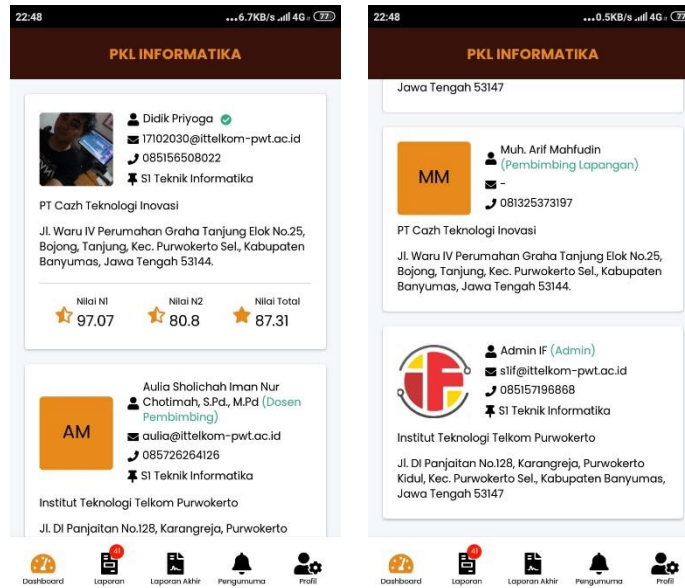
22:48 ...6.7KB/s 4G 77

PKL INFORMATIKA

Didik Priyoga
17102030@ittelkom-pwt.ac.id
085156508022
S1 Teknik Informatika

PT Cazh Teknologi Inovasi

Jl. Waru IV Perumahan Graha Tanjung Elok No.25, Bojong, Tanjung, Kec. Purwokerto Sel., Kabupaten Banyumas, Jawa Tengah 53144.

| Nilai N1 | Nilai N2 | Nilai Total |
|---|---|---|
| 97.07 | 80.8 | 87.31 |

AM
Aulia Sholichah Iman Nur Chotimah, S.Pd., M.Pd (Dosen Pembimbing)
aulia@ittelkom-pwt.ac.id
085726264126
S1 Teknik Informatika

Institut Teknologi Telkom Purwokerto

Jl. DI Panjaitan No.128, Karangreja, Purwokerto

Dashboard Laporan 41 Laporan Akhir Pengumuma Profil

22:48 ...0.5KB/s 4G 77

PKL INFORMATIKA

Jawa Tengah 53147

MM
Muh. Arif Mahfudin (Pembimbing Lapangan)
-
081325373197

PT Cazh Teknologi Inovasi

Jl. Waru IV Perumahan Graha Tanjung Elok No.25, Bojong, Tanjung, Kec. Purwokerto Sel., Kabupaten Banyumas, Jawa Tengah 53144.

Admin IF (Admin)
s1if@ittelkom-pwt.ac.id
085157196868
S1 Teknik Informatika

Institut Teknologi Telkom Purwokerto

Jl. DI Panjaitan No.128, Karangreja, Purwokerto Kidul, Kec. Purwokerto Sel., Kabupaten Banyumas, Jawa Tengah 53147

Dashboard Laporan 41 Laporan Akhir Pengumuma Profil